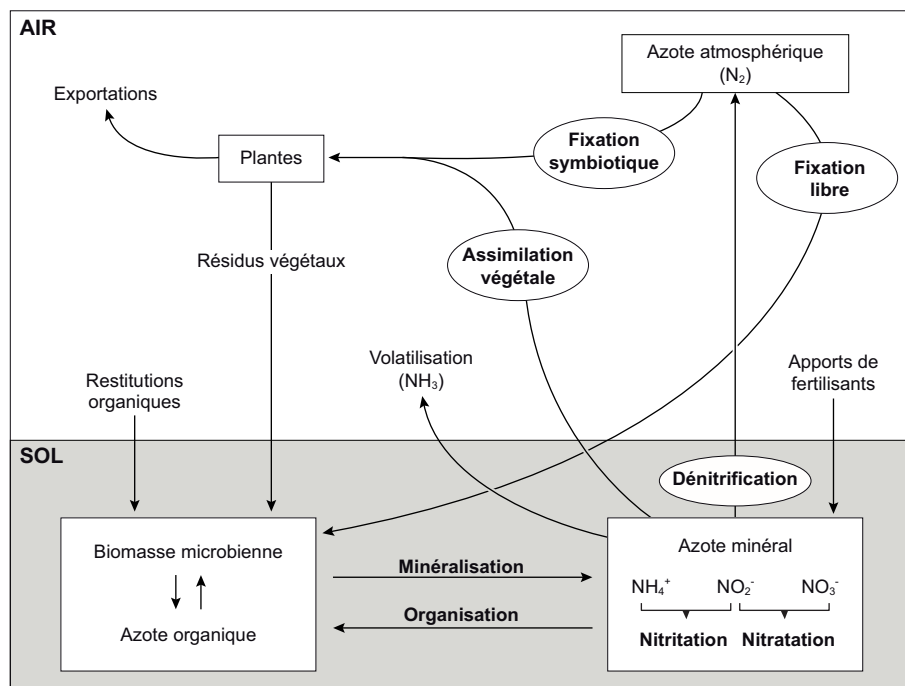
AIR

Azote atmosphérique ($N_2$)

Exportations

Plantes

Fixation symbiotique

Fixation libre

Résidus végétaux

Assimilation végétale

Volatilisation ($NH_3$)

Restitutions organiques

Apports de fertilisants

SOL

Dénitrification

Biomasse microbienne

Azote organique

Minéralisation

Organisation

Azote minéral

$NH_4^+$ $NO_2^-$ $NO_3^-$

Nitritation Nitratation